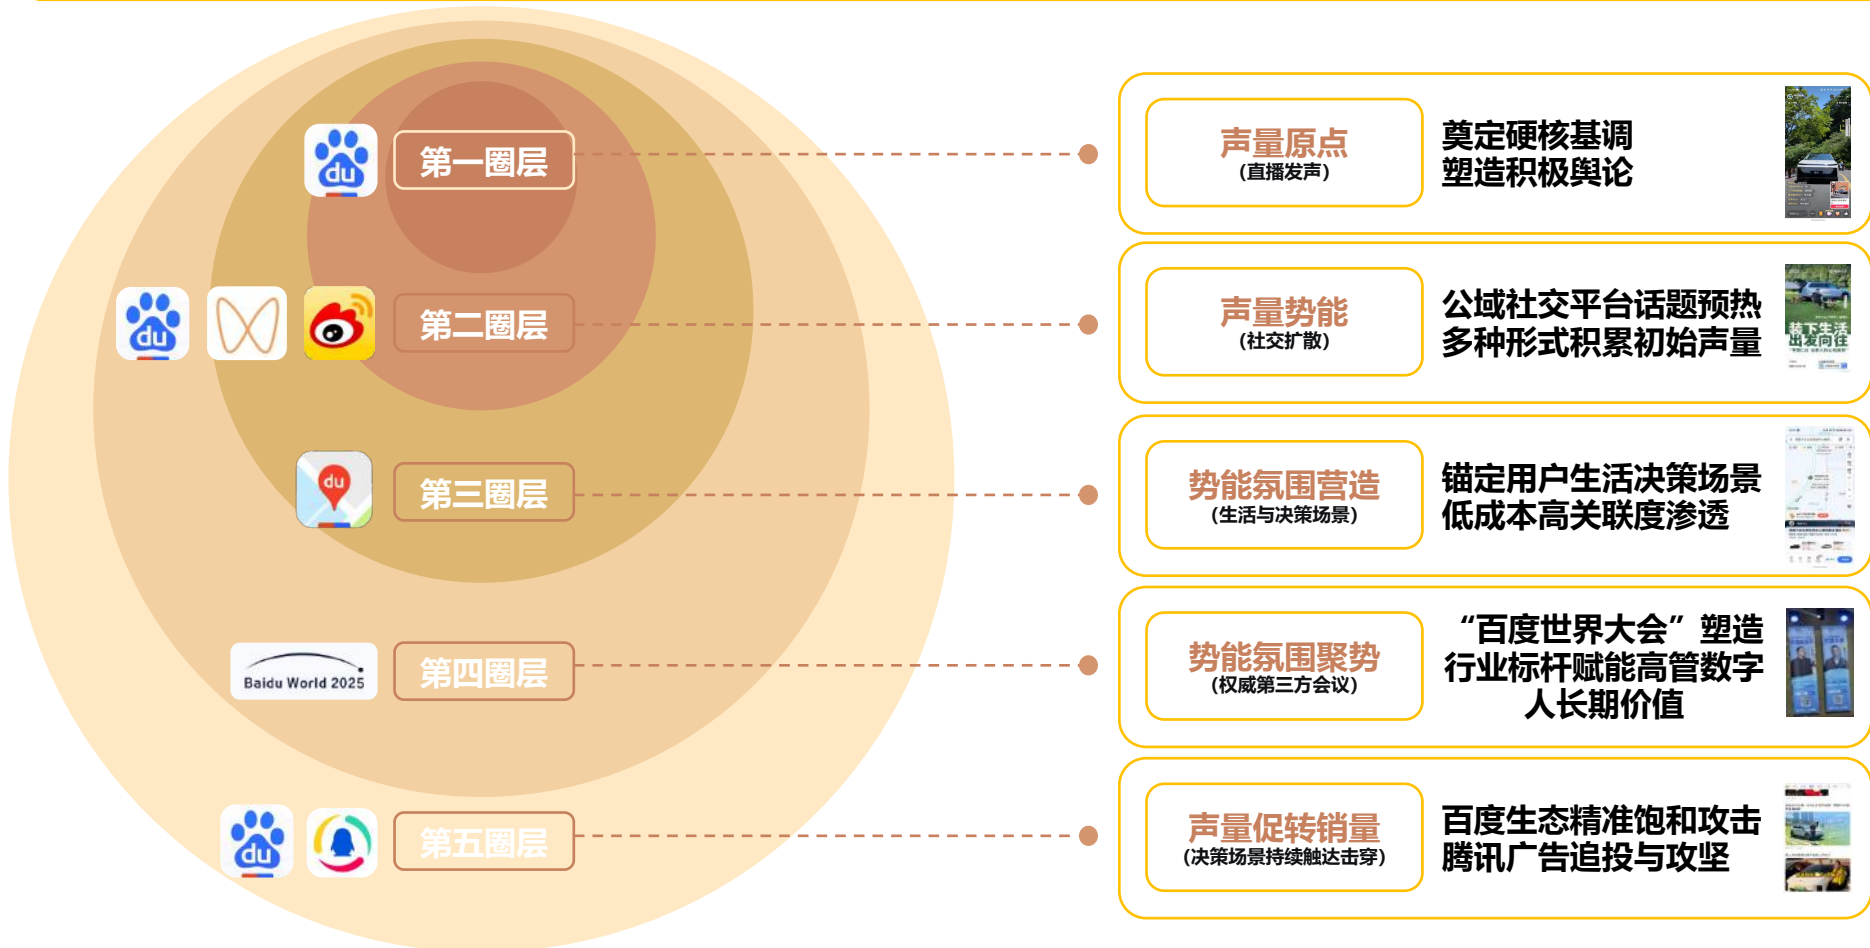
第一圈层

第二圈层

第三圈层

Baidu World 2025

第四圈层

第五圈层

声量原点
(直播发声)

奠定硬核基调
塑造积极舆论

声量势能
(社交扩散)

公域社交平台话题预热
多种形式积累初始声量

装下生活
出发向往

势能氛围营造
(生活与决策场景)

锚定用户生活决策场景
低成本高关联度渗透

势能氛围聚势
(权威第三方会议)

“百度世界大会”塑造
行业标杆赋能高管数字人长期价值

声量促转销量
(决策场景持续触达击穿)

百度生态精准饱和攻击
腾讯广告追投与攻坚